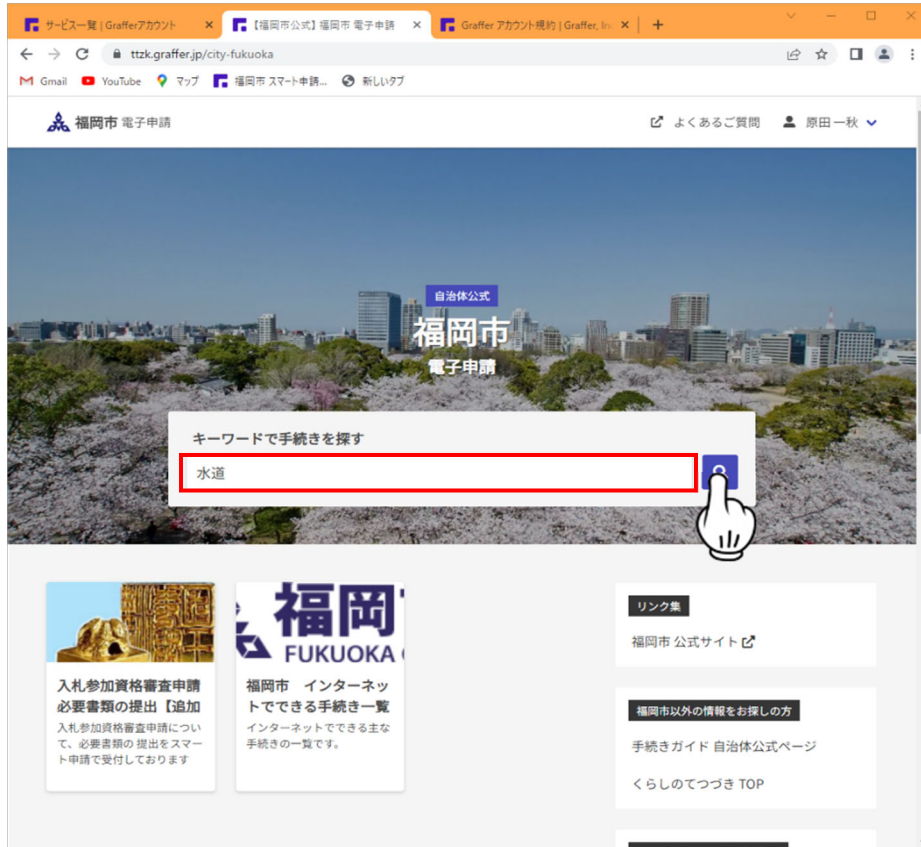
サービス一覧 | Grafferアカウント
【福岡市公式】福岡市 電子申請
Graffer アカウント規約 | Graffer, Inc
ttzk.graffer.jp/city-fukuoka
Gmail YouTube マップ 福岡市 スマート申請... 新しいタブ

福岡市 電子申請
よくあるご質問 原田一秋

自治体公式
福岡市
電子申請

キーワードで手続きを探す
水道

福岡
FUKUOKA

入札参加資格審査申請 必要書類の提出【追加
入札参加資格審査申請について、必要書類の 提出をスマート申請で受付けております

福岡市　インターネットでできる手続き一覧
インターネットでできる主な手続きの一覧です。

リンク集
福岡市 公式サイト

福岡市以外の情報をお探しの方
手続きガイド 自治体公式ページ
くらしのてつづき TOP